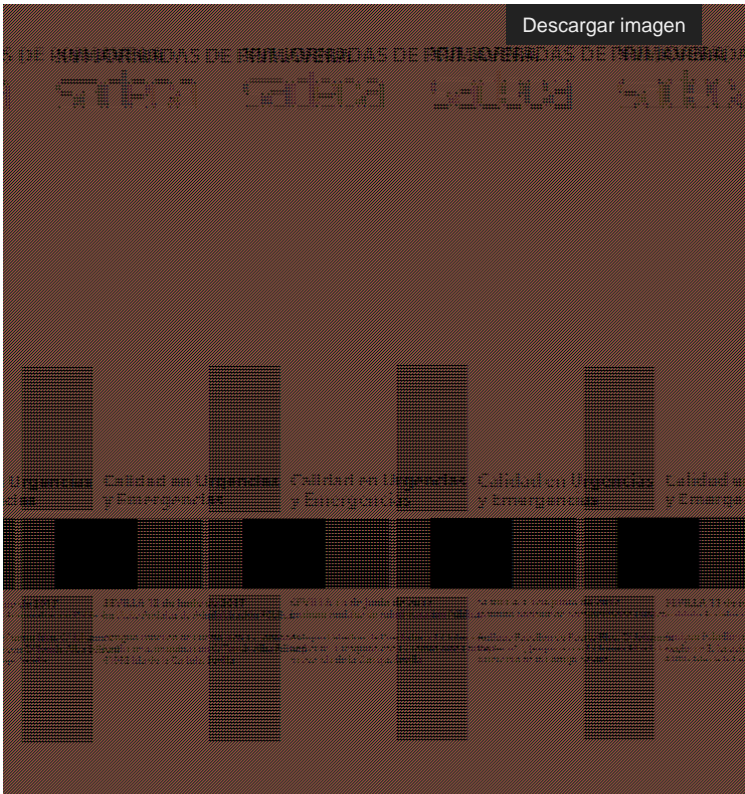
Descargar imagen

S DE PRIMAVERA DAS DE PRIMAVERA DAS DE PRIMAVERA DAS DE PRIMAVERA

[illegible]

Urgencias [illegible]
Calidad en Urgencias y Emergencias
Calidad en Urgencias y Emergencias
Calidad en Urgencias y Emergencias
Calidad en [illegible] y Emergen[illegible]

SEVILLA 12 de junio de 2013
SEVILLA 12 de junio de 2013
SEVILLA 12 de junio de 2013
SEVILLA 12 de junio

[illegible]